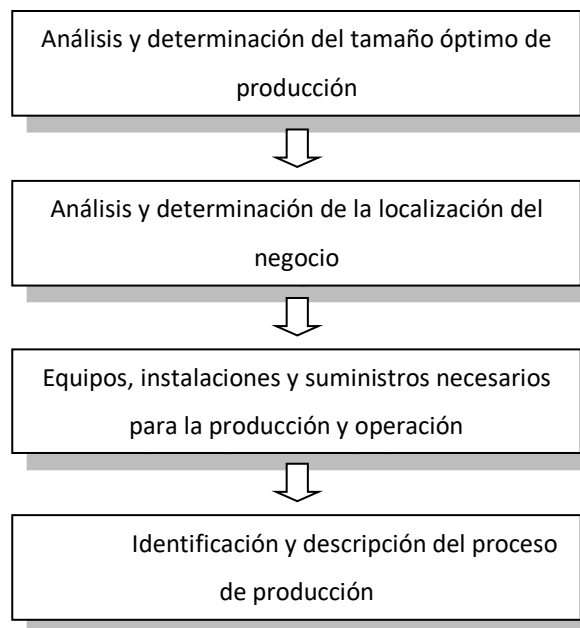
Análisis y determinación del tamaño óptimo de producción

Análisis y determinación de la localización del negocio

Equipos, instalaciones y suministros necesarios para la producción y operación

Identificación y descripción del proceso de producción